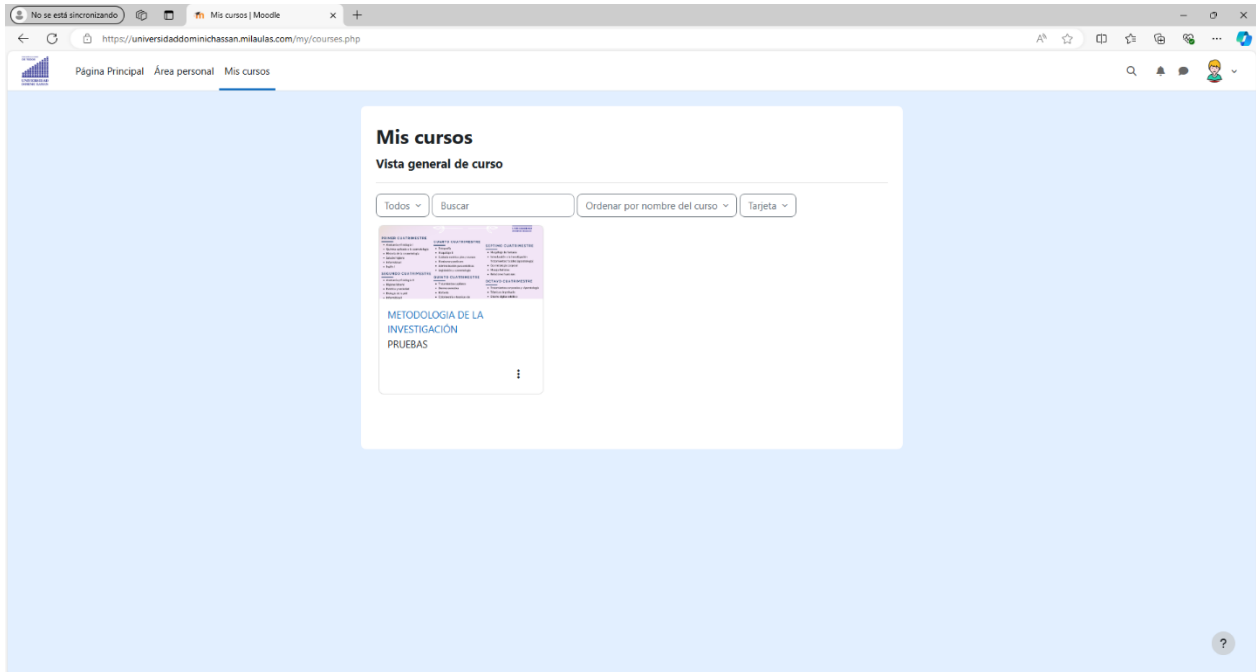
No se está sincronizando

Mis cursos | Moodle

https://universidaddominichassan.milaulas.com/my/courses.php

Página Principal Área personal Mis cursos

Mis cursos

Vista general de curso

Todos

Buscar

Ordenar por nombre del curso

Tarjeta

METODOLOGIA DE LA INVESTIGACIÓN

PRUEBAS

?